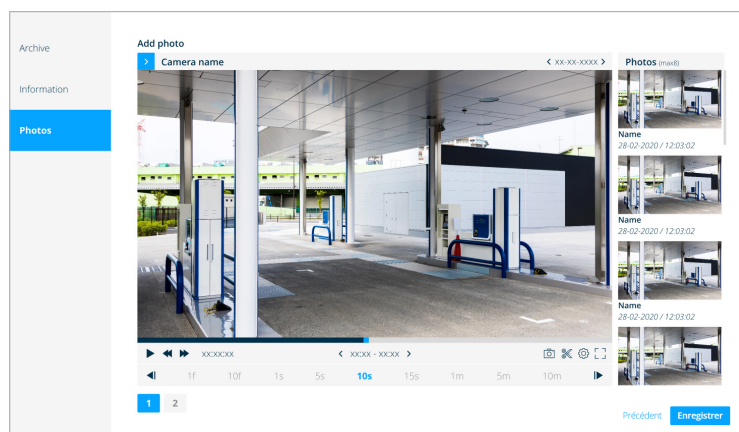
Archive

Information

Photos

Add photo

Camera name

xx-xx-xxxx

Photos (max8)

Name
28-02-2020 / 12:03:02

Name
28-02-2020 / 12:03:02

Name
28-02-2020 / 12:03:02

xx:xx:xx

xx:xx - xx:xx

1f 10f 1s 5s 10s 15s 1m 5m 10m

1 2

Précédent Enregistrer